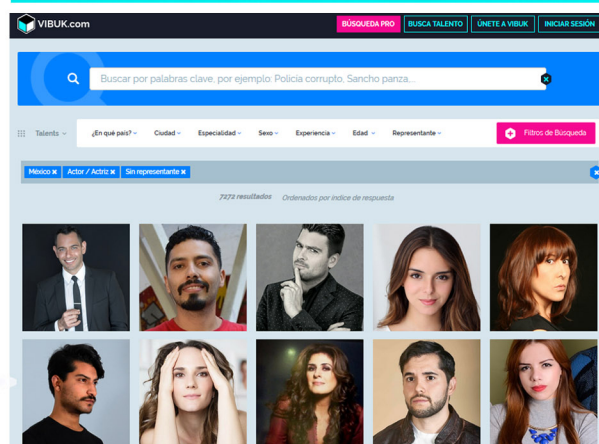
VIBUK.com

BÚSQUEDA PRO
BUSCA TALENTO
ÚNETE A VIBUK
INICIAR SESIÓN

Buscar por palabras clave, por ejemplo: Policia corrupto, Sancho panza...

Talents
¿En qué país?
Ciudad
Especialidad
Sexo
Experiencia
Edad
Representante
Filtros de Búsqueda

México
Actor / Actriz
Sin representante

7272 resultados
Ordenados por índice de respuesta